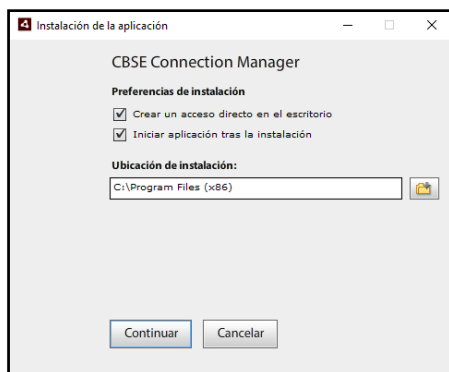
Instalación de la aplicación

CBSE Connection Manager

Preferencias de instalación

Crear un acceso directo en el escritorio

Iniciar aplicación tras la instalación

Ubicación de instalación:

C:\Program Files (x86)

Continuar

Cancelar